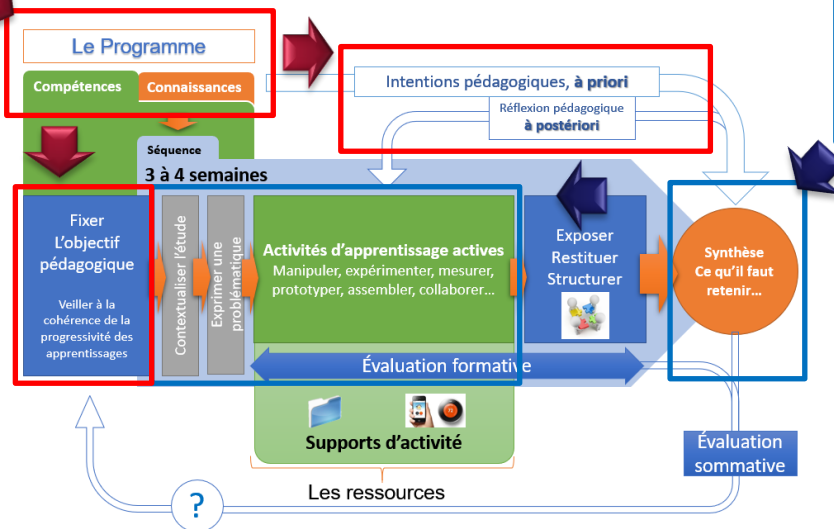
Le Programme

Compétences

Connaissances

Intentions pédagogiques, à priori

Réflexion pédagogique à postériori

Séquence

3 à 4 semaines

Fixer L'objectif pédagogique

Veiller à la cohérence de la progressivité des apprentissages

Contextualiser l'étude

Exprimer une problématique

Activités d'apprentissage actives

Manipuler, expérimenter, mesurer, prototyper, assembler, collaborer…

Exposer Restituer Structurer

Synthèse Ce qu'il faut retenir…

Évaluation formative

Supports d'activité

Évaluation sommative

Les ressources

?